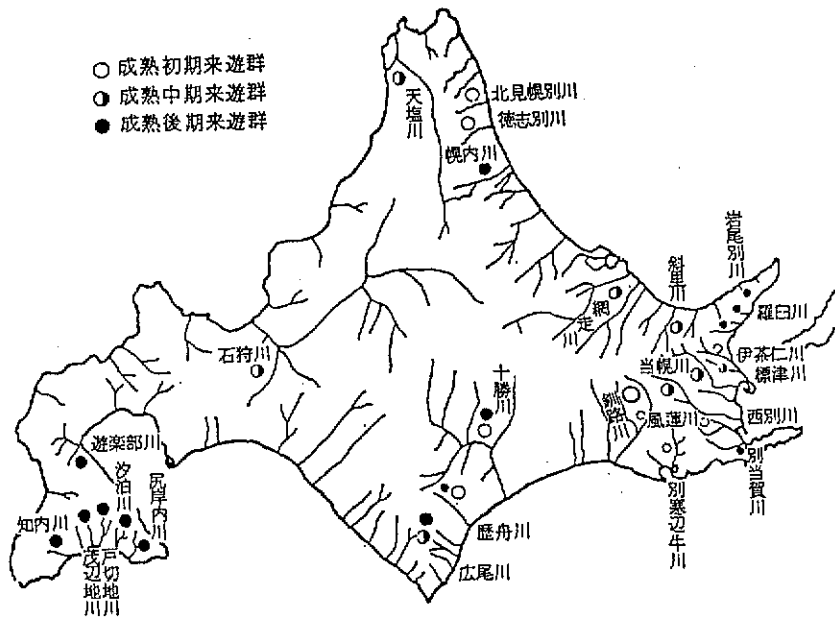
○ 成熟初期来遊群
◑ 成熟中期来遊群
● 成熟後期来遊群

天塩川
北見幌別川
徳志別川
幌内川
岩尾別川
斜里川
羅臼川
網走川
伊茶仁川
標津川
当幌川
石狩川
十勝川
釧路川
風蓮川
西別川
別当賀川
遊楽部川
汐泊川
尻岸内川
知内川
戸切地川
茂辺地川
歴舟川
広尾川
別寒辺牛川